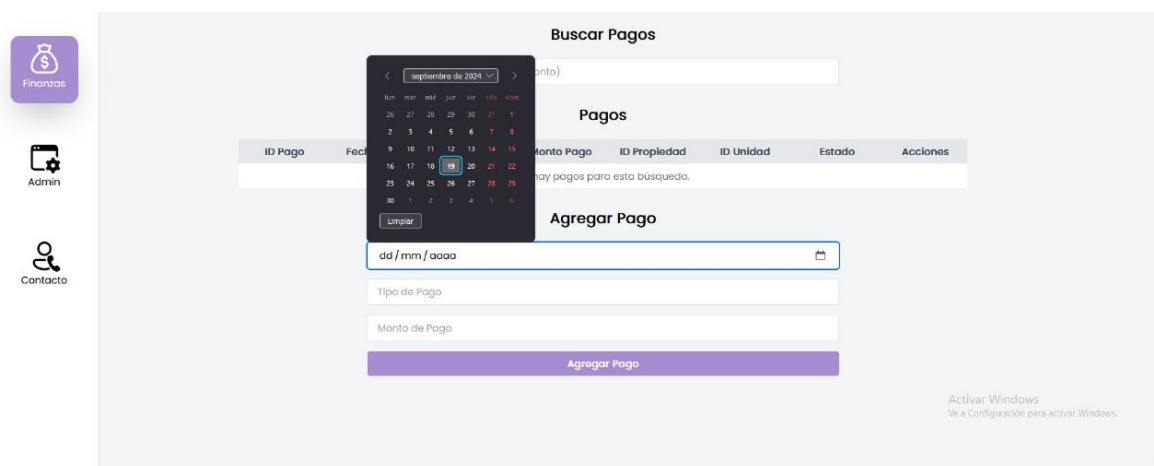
Finanzas

Admin

Contacto

Buscar Pagos

septiembre de 2024

lun mar mié jue vie sáb dom
26 27 28 29 30 31 1
2 3 4 5 6 7 8
9 10 11 12 13 14 15
16 17 18 19 20 21 22
23 24 25 26 27 28 29
30 1 2 3 4 5 6

Limpiar

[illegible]onto)

Pagos

| ID Pago | Fec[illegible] | Monto Pago | ID Propiedad | ID Unidad | Estado | Acciones |
|---|---|---|---|---|---|---|
| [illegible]hay pagos para esta búsqueda. | | | | | | |

Agregar Pago

dd / mm / aaaa

Tipo de Pago

Monto de Pago

Agregar Pago

Activar Windows
Ve a Configuración para activar Windows.